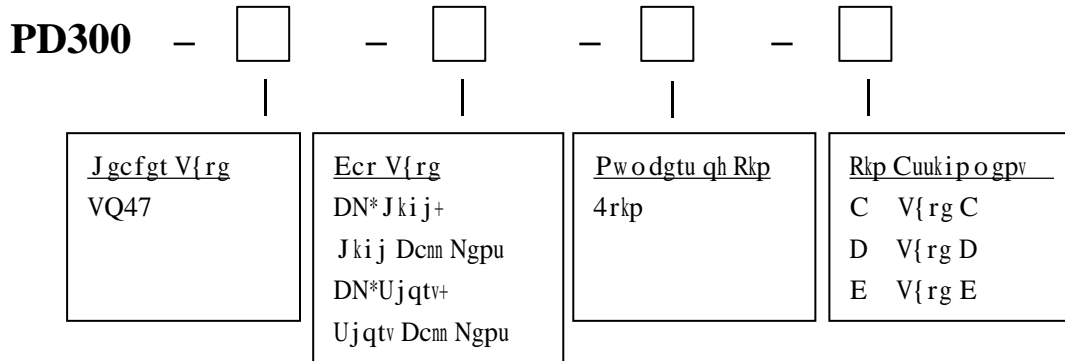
**PD300** – ☐ – ☐ – ☐ – ☐

| Jgcfgt V{rg | Ecr V{rg | Pwodgtu qh Rkp | Rkp Cuukipogpv |
|---|---|---|---|
| VQ47 | DN*Jkij+<br>Jkij Dcnn Ngpu<br>DN*Ujqtv+<br>Ujqtv Dcnn Ngpu | 4rkp | C V{rg C<br>D V{rg D<br>E V{rg E |